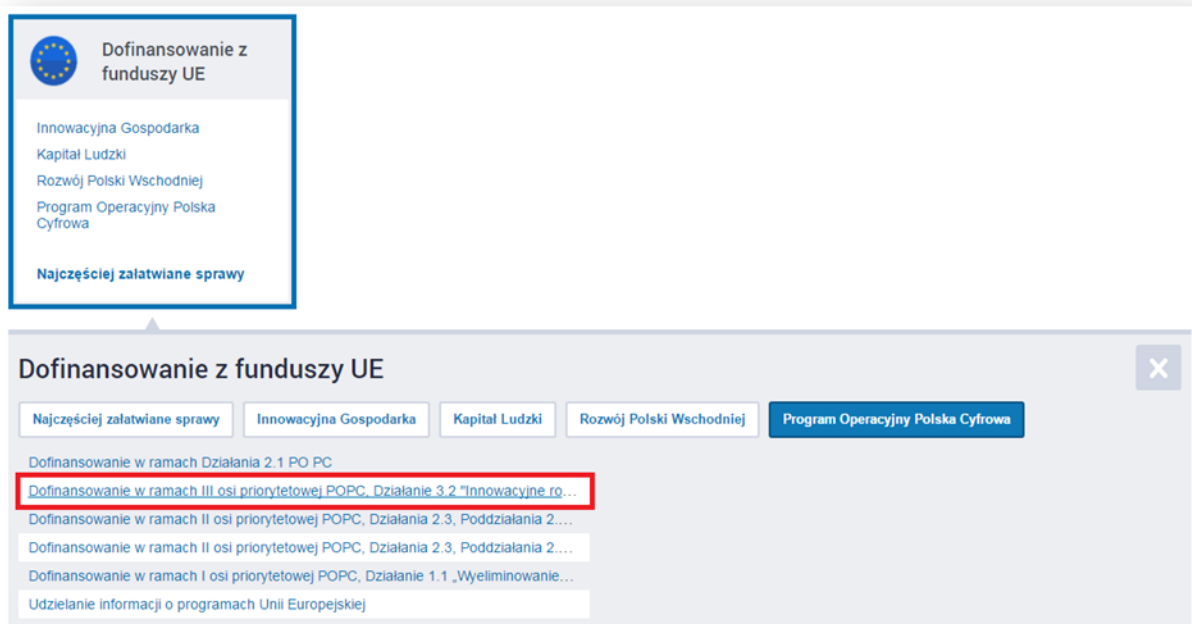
Dofinansowanie z funduszy UE

Innowacyjna Gospodarka
Kapitał Ludzki
Rozwój Polski Wschodniej
Program Operacyjny Polska Cyfrowa

Najczęściej załatwiane sprawy

Dofinansowanie z funduszy UE

Najczęściej załatwiane sprawy | Innowacyjna Gospodarka | Kapitał Ludzki | Rozwój Polski Wschodniej | Program Operacyjny Polska Cyfrowa

Dofinansowanie w ramach Działania 2.1 PO PC
Dofinansowanie w ramach III osi priorytetowej POPC, Działanie 3.2 "Innowacyjne ro...
Dofinansowanie w ramach II osi priorytetowej POPC, Działania 2.3, Poddziałania 2....
Dofinansowanie w ramach II osi priorytetowej POPC, Działania 2.3, Poddziałania 2....
Dofinansowanie w ramach I osi priorytetowej POPC, Działanie 1.1 „Wyeliminowanie...
Udzielanie informacji o programach Unii Europejskiej